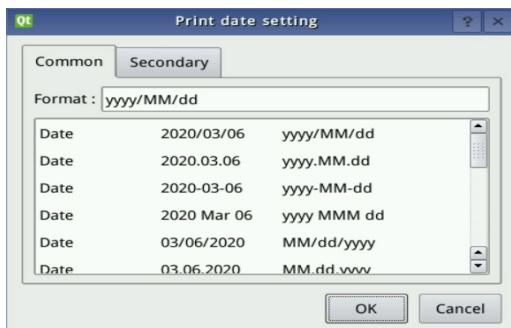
Qt Print date setting ? ×

Common Secondary

Format : yyyy/MM/dd

| | | |
|---|---|---|
| Date | 2020/03/06 | yyyy/MM/dd |
| Date | 2020.03.06 | yyyy.MM.dd |
| Date | 2020-03-06 | yyyy-MM-dd |
| Date | 2020 Mar 06 | yyyy MMM dd |
| Date | 03/06/2020 | MM/dd/yyyy |
| Date | 03.06.2020 | MM.dd.yyyy |

OK Cancel